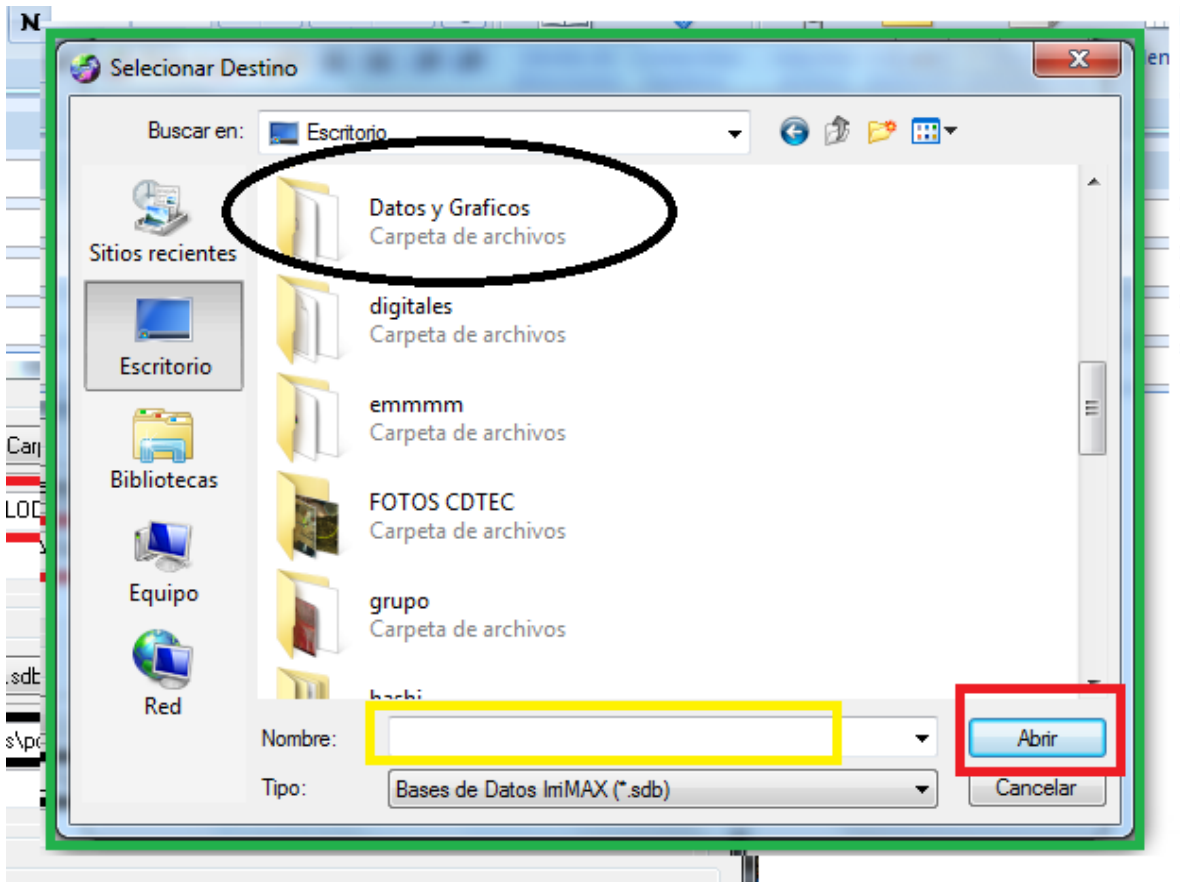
Selecionar Destino

Buscar en: Escritorio

Sitios recientes
Escritorio
Bibliotecas
Equipo
Red

Datos y Graficos
Carpeta de archivos
digitales
Carpeta de archivos
emmmm
Carpeta de archivos
FOTOS CDTEC
Carpeta de archivos
grupo
Carpeta de archivos
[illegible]

Nombre:
Abrir
Tipo: Bases de Datos IrriMAX (*.sdb)
Cancelar